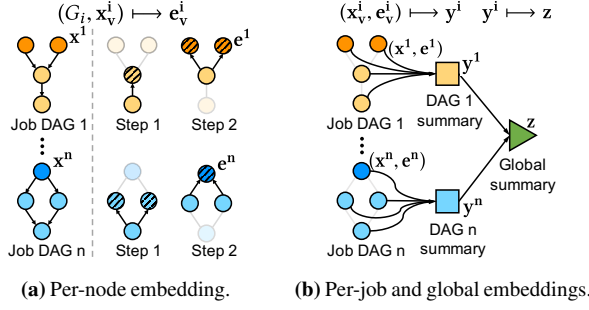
$(G_i, \mathbf{x}_v^i) \longmapsto \mathbf{e}_v^i$

$\mathbf{x}^1$

$\mathbf{e}^1$

Job DAG 1

Step 1

Step 2

$\mathbf{x}^n$

$\mathbf{e}^n$

Job DAG n

Step 1

Step 2

$(\mathbf{x}_v^i, \mathbf{e}_v^i) \longmapsto \mathbf{y}^i \quad \mathbf{y}^i \longmapsto \mathbf{z}$

$(\mathbf{x}^1, \mathbf{e}^1)$

$\mathbf{y}^1$

DAG 1 summary

Job DAG 1

$\mathbf{z}$

Global summary

$(\mathbf{x}^n, \mathbf{e}^n)$

$\mathbf{y}^n$

DAG n summary

Job DAG n

**(a)** Per-node embedding.

**(b)** Per-job and global embeddings.